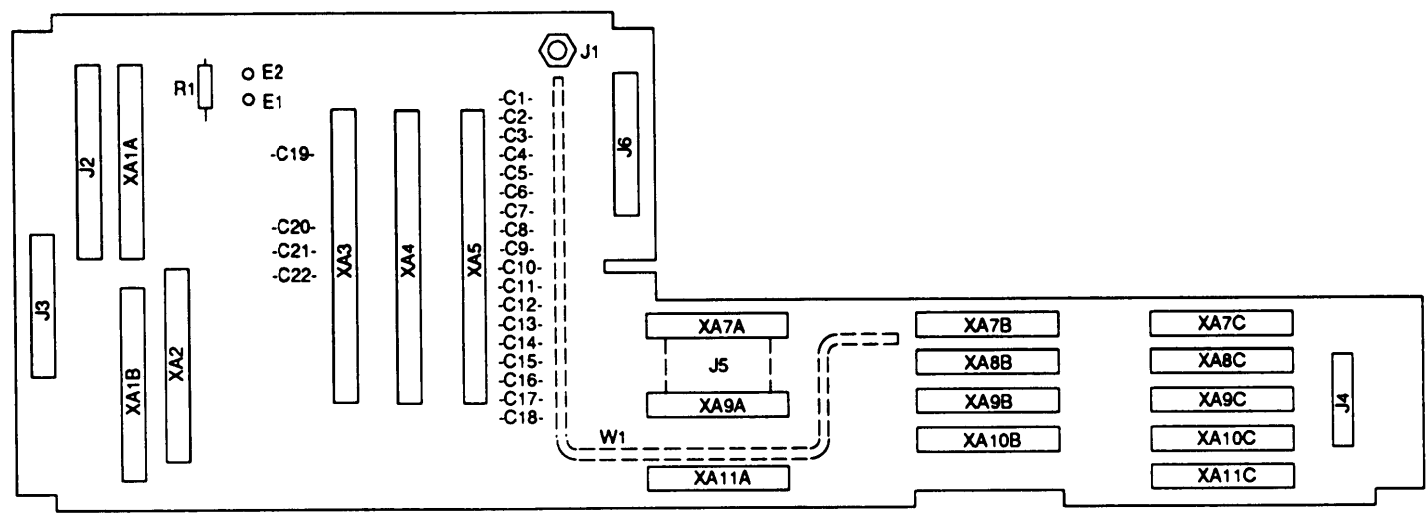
J1
R1
E2
E1
J2
XA1A
J3
XA1B
XA2
-C19-
-C20-
-C21-
-C22-
XA3
XA4
XA5
-C1-
-C2-
-C3-
-C4-
-C5-
-C6-
-C7-
-C8-
-C9-
-C10-
-C11-
-C12-
-C13-
-C14-
-C15-
-C16-
-C17-
-C18-
J6
W1
XA7A
J5
XA9A
XA11A
XA7B
XA8B
XA9B
XA10B
XA7C
XA8C
XA9C
XA10C
XA11C
J4